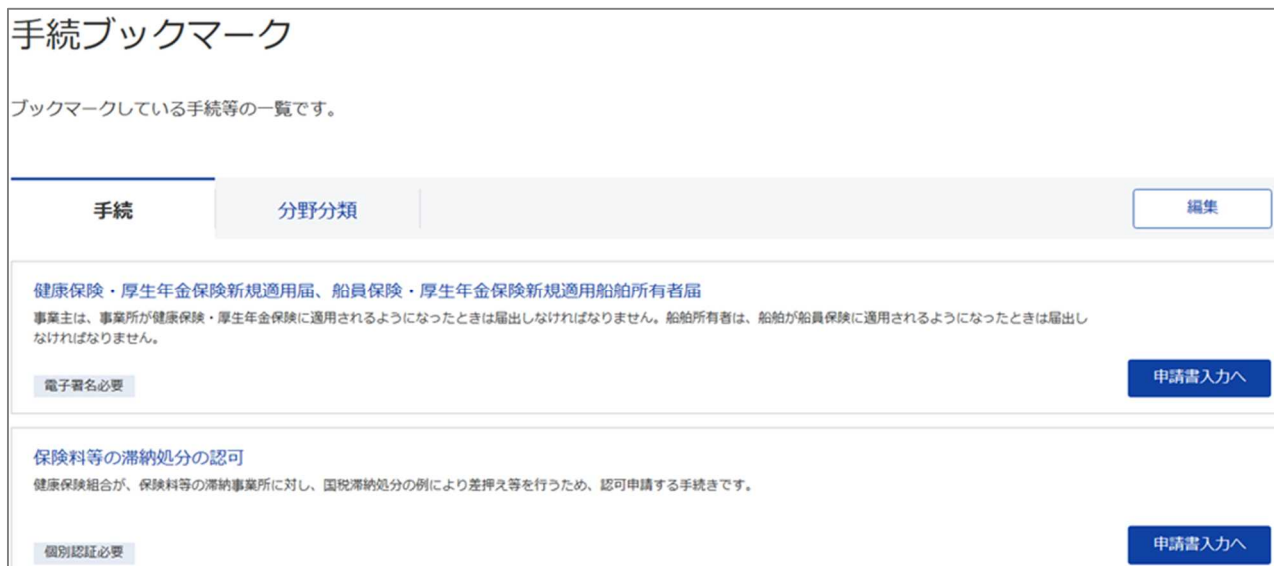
手続ブックマーク

ブックマークしている手続等の一覧です。

手続

分野分類

編集

健康保険・厚生年金保険新規適用届、船員保険・厚生年金保険新規適用船舶所有者届

事業主は、事業所が健康保険・厚生年金保険に適用されるようになったときは届出しなければなりません。船舶所有者は、船舶が船員保険に適用されるようになったときは届出しなければなりません。

電子署名必要

申請書入力へ

保険料等の滞納処分の認可

健康保険組合が、保険料等の滞納事業所に対し、国税滞納処分の例により差押え等を行うため、認可申請する手続きです。

個別認証必要

申請書入力へ